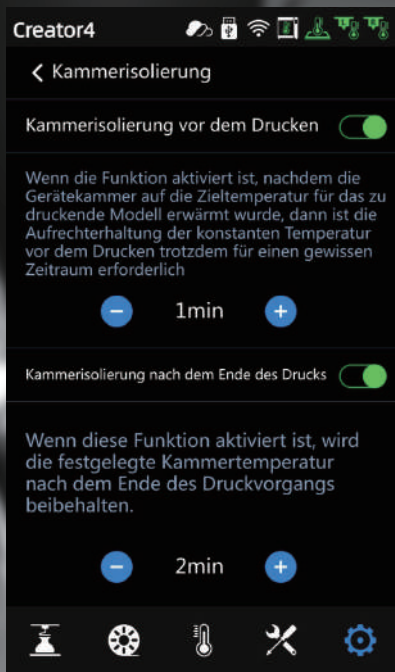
Creator4

< Kammerisolierung

Kammerisolierung vor dem Drucken

Wenn die Funktion aktiviert ist, nachdem die Gerätekammer auf die Zieltemperatur für das zu druckende Modell erwärmt wurde, dann ist die Aufrechterhaltung der konstanten Temperatur vor dem Drucken trotzdem für einen gewissen Zeitraum erforderlich

−
1min
+

Kammerisolierung nach dem Ende des Drucks

Wenn diese Funktion aktiviert ist, wird die festgelegte Kammertemperatur nach dem Ende des Druckvorgangs beibehalten.

−
2min
+